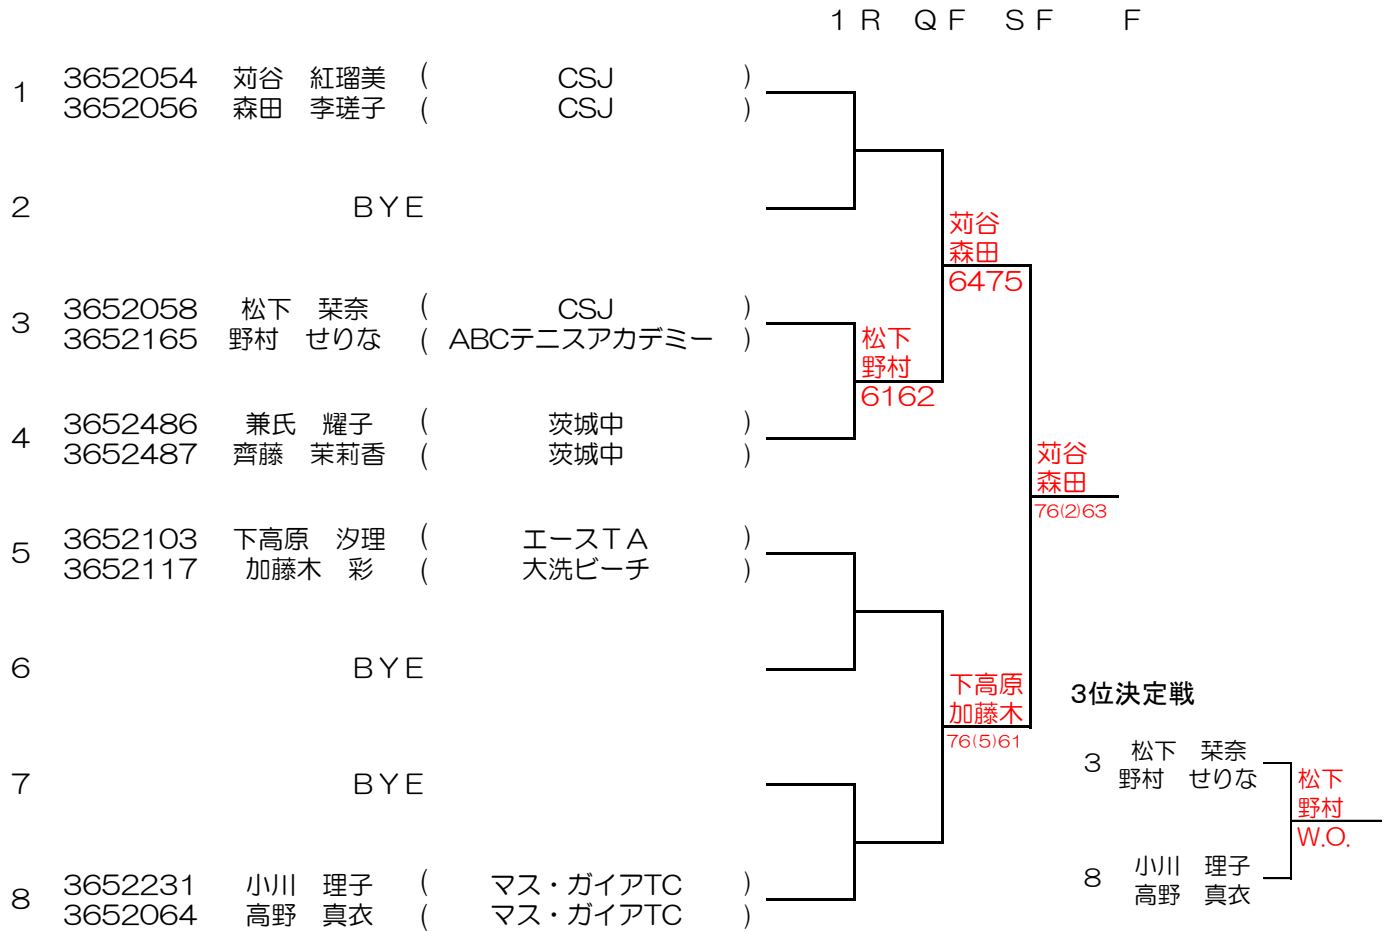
１Ｒ　ＱＦ　ＳＦ　Ｆ

1　3652054　苅谷　紅瑠美　（　CSJ　）
3652056　森田　李瑳子　（　CSJ　）

2　ＢＹＥ

3　3652058　松下　栞奈　（　CSJ　）
3652165　野村　せりな　（　ABCテニスアカデミー　）

4　3652486　兼氏　耀子　（　茨城中　）
3652487　齊藤　茉莉香　（　茨城中　）

5　3652103　下高原　汐理　（　エースＴＡ　）
3652117　加藤木　彩　（　大洗ビーチ　）

6　ＢＹＥ

7　ＢＹＥ

8　3652231　小川　理子　（　マス・ガイアTC　）
3652064　高野　真衣　（　マス・ガイアTC　）

苅谷
森田
6475

松下
野村
6162

苅谷
森田
76(2)63

下高原
加藤木
76(5)61

3位決定戦

3　松下　栞奈
野村　せりな

8　小川　理子
高野　真衣

松下
野村
W.O.